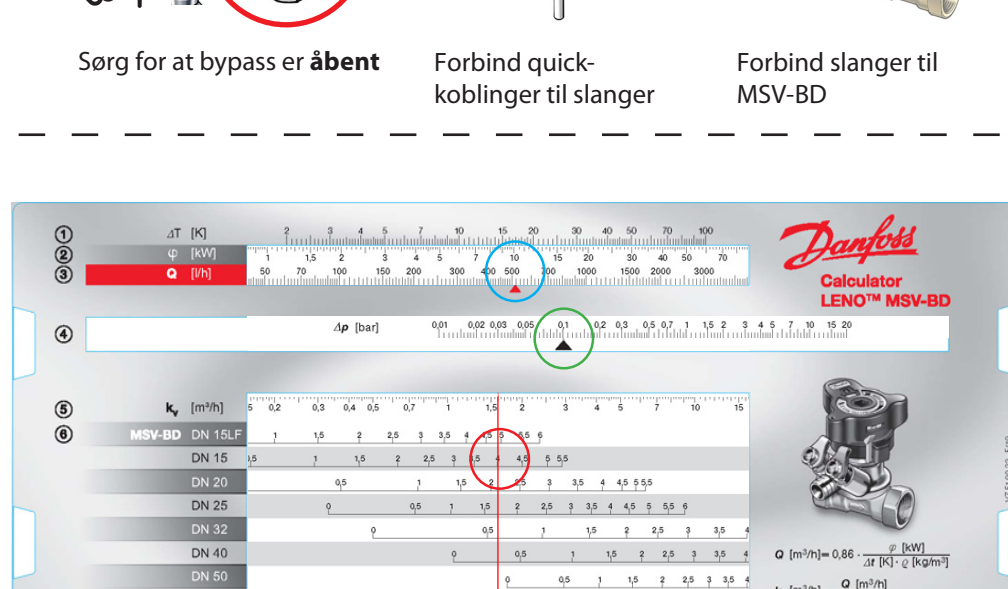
Sørg for at bypass er **åbent**

Forbind quick-koblinger til slanger

Forbind slanger til MSV-BD

① $\Delta$T [K] 2 3 4 5 7 10 15 20 30 40 50 70 100
② $\varphi$ [kW] 1 1,5 2 3 4 5 7 10 15 20 30 40 50 70
③ Q [l/h] 50 70 100 150 200 300 400 500 700 1000 1500 2000 3000

Danfoss
Calculator
LENO™ MSV-BD

④ $\Delta p$ [bar] 0,01 0,02 0,03 0,05 0,1 0,2 0,3 0,5 0,7 1 1,5 2 3 4 5 7 10 15 20

⑤ $k_v$ [m³/h] 0,15 0,2 0,3 0,4 0,5 0,7 1 1,5 2 3 4 5 7 10 15
⑥ MSV-BD DN 15LF 1 1,5 2 2,5 3 3,5 4 4,5 5 5,5 6
DN 15 0,5 1 1,5 2 2,5 3 3,5 4 4,5 5 5,5
DN 20 0,5 1 1,5 2 2,5 3 3,5 4 4,5 5 5,5
DN 25 0 0,5 1 1,5 2 2,5 3 3,5 4 4,5 5 5,5 6
DN 32 0 0,5 1 1,5 2 2,5 3 3,5 4
DN 40 0 0,5 1 1,5 2 2,5 3 3,5 4
DN 50 0 0,5 1 1,5 2 2,5 3 3,5 4

Q [m³/h]= 0,86 · $\frac{\varphi \text{ [kW]}}{\Delta t \text{ [K]} \cdot \varrho \text{ [kg/m³]}}$
Q [m³/h]